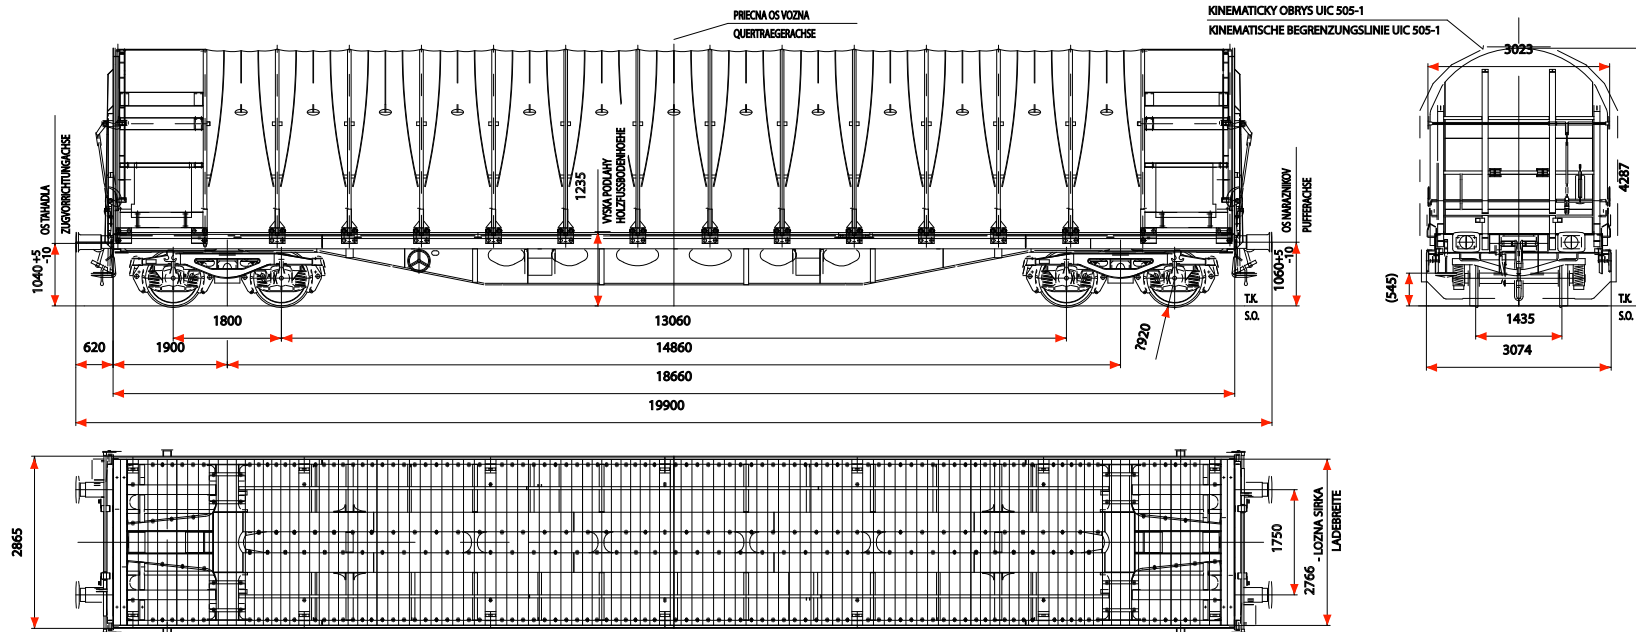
PRIECNA OS VOZNA
QUERTRAEGERACHSE

KINEMATICKY OBRYS UIC 505-1
KINEMATISCHE BEGRENZUNGSLINIE UIC 505-1

3023

4287

OS TAHADLA
ZUGVORRICHTUNGACHSE

1040 +5 -10

1235

VYSKA PODLAHY
HOLZFUSSBODENHOEHE

OS NARAZNIKOV
PUFFERACHSE

1060 +5 -10

T.K.
S.O.

(545)

T.K.
S.O.

1800
13060
620
1900
14860
7920
18660
19900

1435
3074

2865

1750

2766

LOZNA SIRKA
LADEBREITE